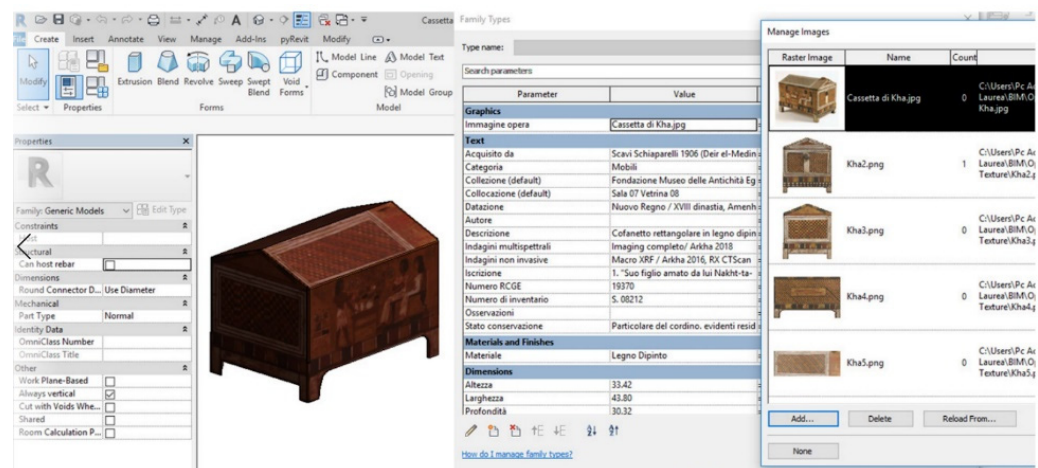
Cassetta

Create Insert Annotate View Manage Add-Ins pyRevit Modify

Modify Extrusion Blend Revolve Sweep Swept Blend Void Forms Model Line Model Text Component Opening Model Group

Select Properties Forms Model

Properties

Family: Generic Models Edit Type

Constraints
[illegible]st
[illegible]uctural
Can host rebar
Dimensions
Round Connector D... Use Diameter
Mechanical
Part Type Normal
Identity Data
OmniClass Number
OmniClass Title
Other
Work Plane-Based
Always vertical
Cut with Voids Whe...
Shared
Room Calculation P...

Family Types

Type name:

Search parameters

| Parameter | Value |
|---|---|
| Graphics | |
| Immagine opera | Cassetta di Kha.jpg |
| Text | |
| Acquisito da | Scavi Schiaparelli 1906 (Deir el-Medin |
| Categoria | Mobili |
| Collezione (default) | Fondazione Museo delle Antichità Eg |
| Collocazione (default) | Sala 07 Vetrina 08 |
| Datazione | Nuovo Regno / XVIII dinastia, Amenh |
| Autore | |
| Descrizione | Cofanetto rettangolare in legno dipin |
| Indagini multispettrali | Imaging completo/ Arkha 2018 |
| Indagini non invasive | Macro XRF / Arkha 2016, RX CTScan |
| Iscrizione | 1. "Suo figlio amato da lui Nakht-ta- |
| Numero RCGE | 19370 |
| Numero di inventario | S. 08212 |
| Osservazioni | |
| Stato conservazione | Particolare del cordino. evidenti resid |
| Materials and Finishes | |
| Materiale | Legno Dipinto |
| Dimensions | |
| Altezza | 33.42 |
| Larghezza | 43.80 |
| Profondità | 30.32 |

How do I manage family types?

Manage Images

| Raster Image | Name | Count | |
|---|---|---|---|
| | Cassetta di Kha.jpg | 0 | C:\Users\Pc A Laurea\BIM\ Kha.jpg |
| | Kha2.png | 1 | C:\Users\Pc A Laurea\BIM\O Texture\Kha2.p |
| | Kha3.png | 0 | C:\Users\Pc A Laurea\BIM\O Texture\Kha3.p |
| | Kha4.png | 0 | C:\Users\Pc A Laurea\BIM\O Texture\Kha4.p |
| | Kha5.png | 0 | C:\Users\Pc A Laurea\BIM\O Texture\Kha5.p |

Add... Delete Reload From...

None